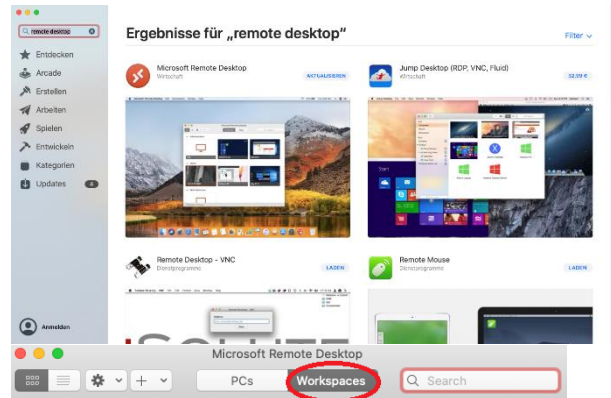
remote desktop

Entdecken
Arcade
Erstellen
Arbeiten
Spielen
Entwickeln
Kategorien
Updates 4

Anmelden

Ergebnisse für „remote desktop“

Filter

Microsoft Remote Desktop
Wirtschaft
AKTUALISIEREN

Jump Desktop (RDP, VNC, Fluid)
Wirtschaft
32,99 €

Remote Desktop - VNC
Dienstprogramme
LADEN

Remote Mouse
Dienstprogramme
LADEN

Microsoft Remote Desktop

PCs
Workspaces
Search